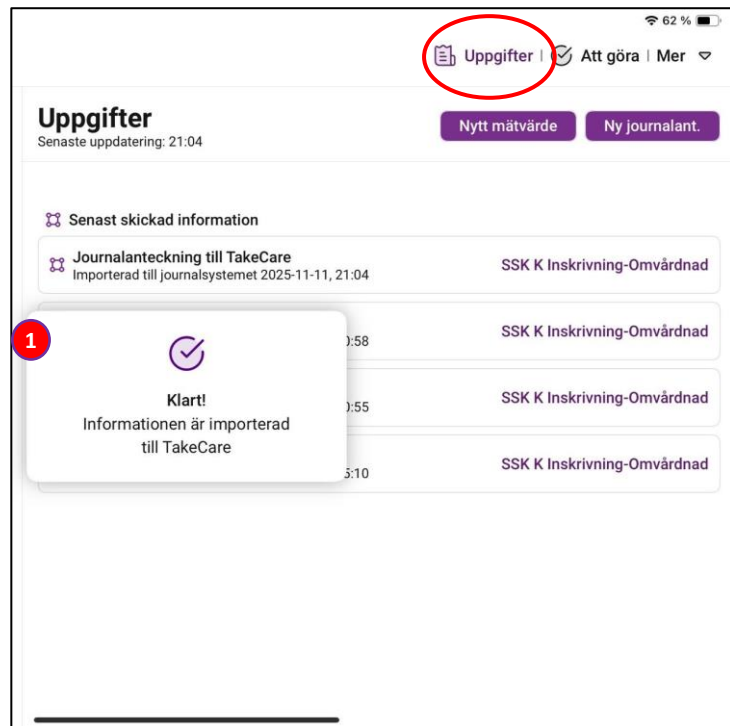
62 %

Uppgifter | Att göra | Mer

Uppgifter
Senaste uppdatering: 21:04

Nytt mätvärde
Ny journalant.

Senast skickad information

Journalanteckning till TakeCare
Importerad till journalsystemet 2025-11-11, 21:04
SSK K Inskrivning-Omvårdnad

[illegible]:58
SSK K Inskrivning-Omvårdnad

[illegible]:55
SSK K Inskrivning-Omvårdnad

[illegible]5:10
SSK K Inskrivning-Omvårdnad

1

Klart!
Informationen är importerad till TakeCare